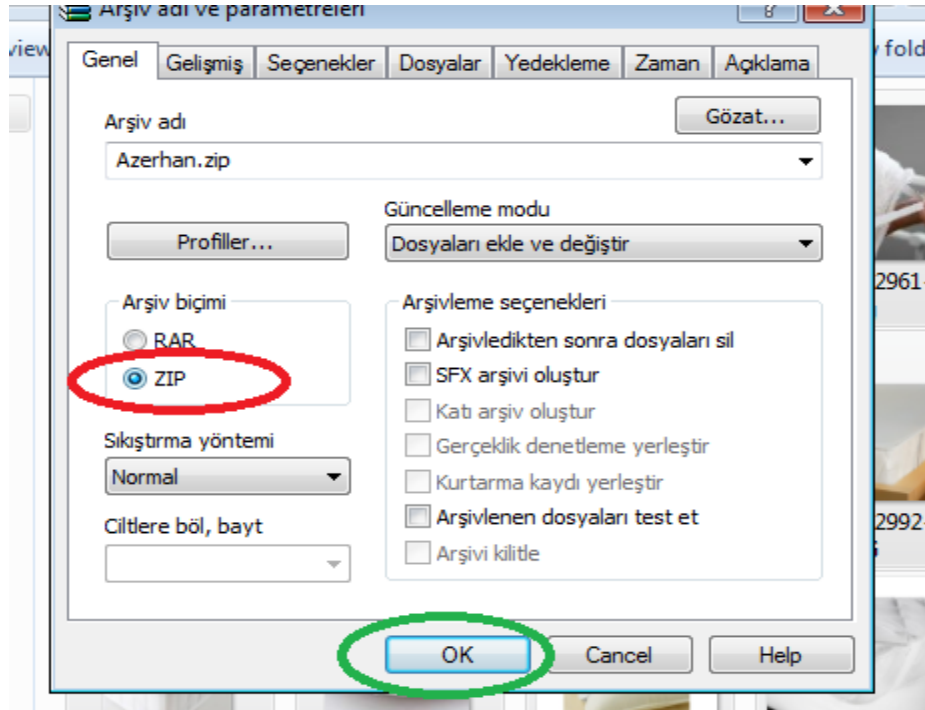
Arşiv adı ve parametreleri

? X

view

fold

Genel Gelişmiş Seçenekler Dosyalar Yedekleme Zaman Açıklama

Arşiv adı

Gözat...

Azerhan.zip

Güncelleme modu

Profiller...

Dosyaları ekle ve değiştir

Arşiv biçimi

RAR

ZIP

Arşivleme seçenekleri

Arşivledikten sonra dosyaları sil

SFX arşivi oluştur

Katı arşiv oluştur

Gerçeklik denetleme yerleştir

Kurtarma kaydı yerleştir

Arşivlenen dosyaları test et

Arşivi kilitle

Sıkıştırma yöntemi

Normal

Ciltlere böl, bayt

2961-

2992-

OK Cancel Help